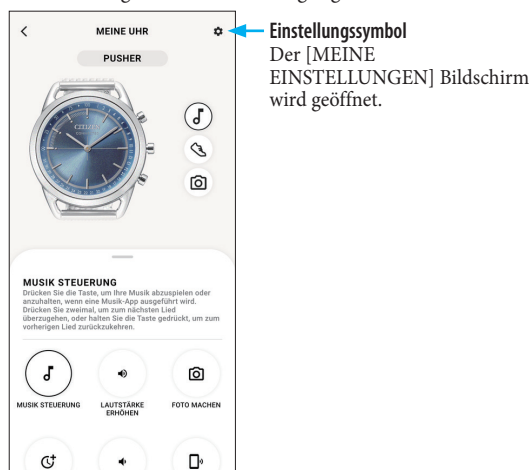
MEINE UHR

PUSHER

CITIZEN

MUSIK STEUERUNG

Drücken Sie die Taste, um Ihre Musik abzuspielen oder anzuhalten, wenn eine Musik-App ausgeführt wird. Drücken Sie zweimal, um zum nächsten Lied überzugehen, oder halten Sie die Taste gedrückt, um zum vorherigen Lied zurückzukehren.

MUSIK STEUERUNG

LAUTSTÄRKE ERHÖHEN

FOTO MACHEN

Einstellungssymbol

Der [MEINE EINSTELLUNGEN] Bildschirm wird geöffnet.